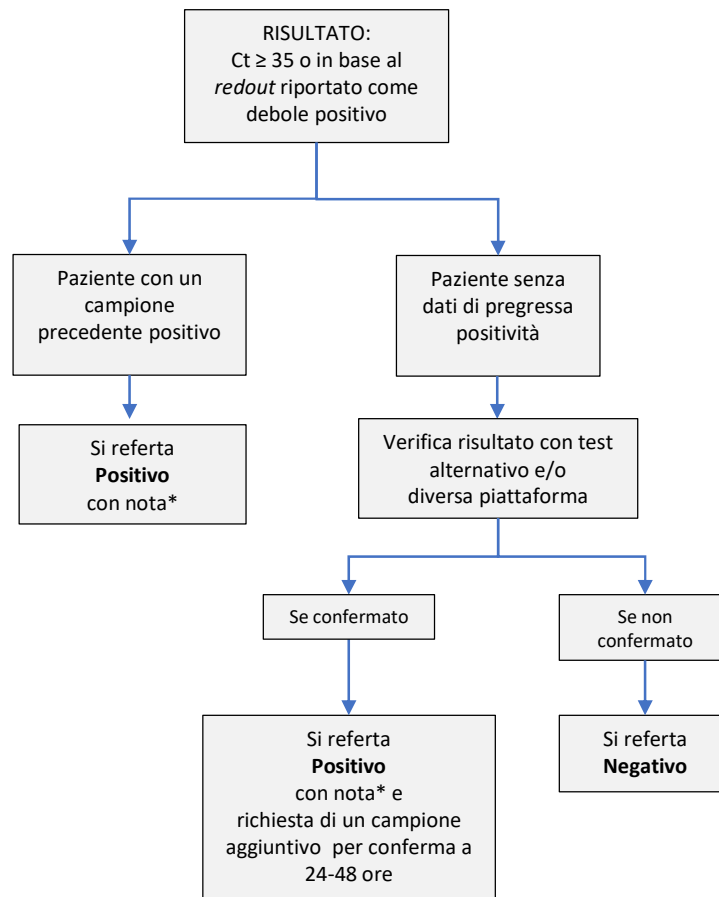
RISULTATO:
Ct ≥ 35 o in base al *redout* riportato come debole positivo

Paziente con un campione precedente positivo

Paziente senza dati di pregressa positività

Si referta
**Positivo**
con nota*

Verifica risultato con test alternativo e/o diversa piattaforma

Se confermato

Se non confermato

Si referta
**Positivo**
con nota* e richiesta di un campione aggiuntivo per conferma a 24-48 ore

Si referta
**Negativo**